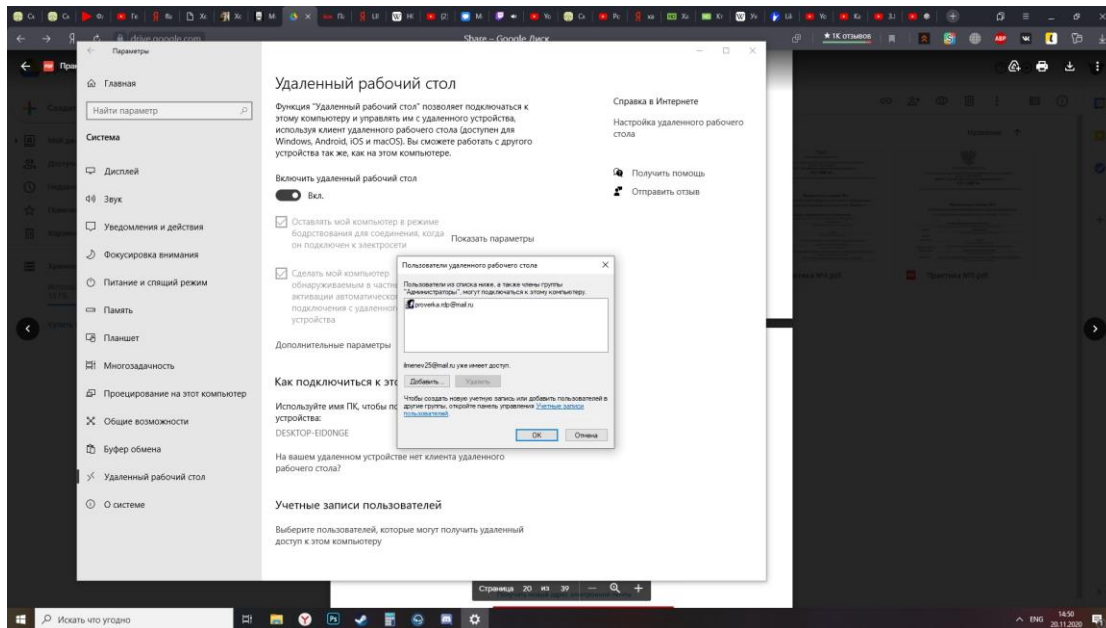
drive.google.com

Share – Google Диск

★ 1К отзывов

Параметры

Главная

Найти параметр

Система

Дисплей

Звук

Уведомления и действия

Фокусировка внимания

Питание и спящий режим

Память

Планшет

Многозадачность

Проецирование на этот компьютер

Общие возможности

Буфер обмена

Удаленный рабочий стол

О системе

Удаленный рабочий стол

Функция "Удаленный рабочий стол" позволяет подключаться к этому компьютеру и управлять им с удаленного устройства, используя клиент удаленного рабочего стола (доступен для Windows, Android, iOS и macOS). Вы сможете работать с другого устройства так же, как на этом компьютере.

Включить удаленный рабочий стол

Вкл.

Оставлять мой компьютер в режиме бодрствования для соединения, когда он подключен к электросети

Показать параметры

Сделать мой компьютер обнаруживаемым в частн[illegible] активации автоматическо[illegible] подключения с удаленно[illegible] устройства

Дополнительные параметры

Как подключиться к это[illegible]

Используйте имя ПК, чтобы по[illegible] устройства:

DESKTOP-EID0NGE

На вашем удаленном устройстве нет клиента удаленного рабочего стола?

Учетные записи пользователей

Выберите пользователей, которые могут получить удаленный доступ к этому компьютеру

Справка в Интернете

Настройка удаленного рабочего стола

Получить помощь

Отправить отзыв

Пользователи удаленного рабочего стола

Пользователи из списка ниже, а также члены группы "Администраторы", могут подключаться к этому компьютеру.

proverka.rdp@mail.ru

Imenev25@mail.ru уже имеет доступ.

Добавить...

Удалить

Чтобы создать новую учетную запись или добавить пользователей в другие группы, откройте панель управления Учетные записи пользователей.

ОК

Отмена

Страница 20 из 39

Искать что угодно

ENG 14:50 20.11.2020